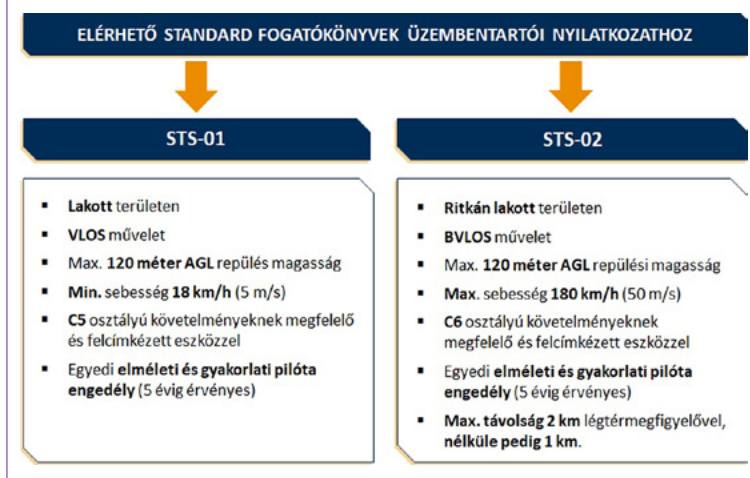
ELÉRHETŐ STANDARD FOGATÓKÖNYVEK ÜZEMBENTARTÓI NYILATKOZATHOZ

STS-01

- Lakott területen
- VLOS művelet
- Max. 120 méter AGL repülés magasság
- Min. sebesség 18 km/h (5 m/s)
- C5 osztályú követelményeknek megfelelő és felcímkézett eszközzel
- Egyedi elméleti és gyakorlati pilóta engedély (5 évig érvényes)

STS-02

- Ritkán lakott területen
- BVLOS művelet
- Max. 120 méter AGL repülési magasság
- Max. sebesség 180 km/h (50 m/s)
- C6 osztályú követelményeknek megfelelő és felcímkézett eszközzel
- Egyedi elméleti és gyakorlati pilóta engedély (5 évig érvényes)
- Max. távolság 2 km légtérmegfigyelővel, nélküle pedig 1 km.